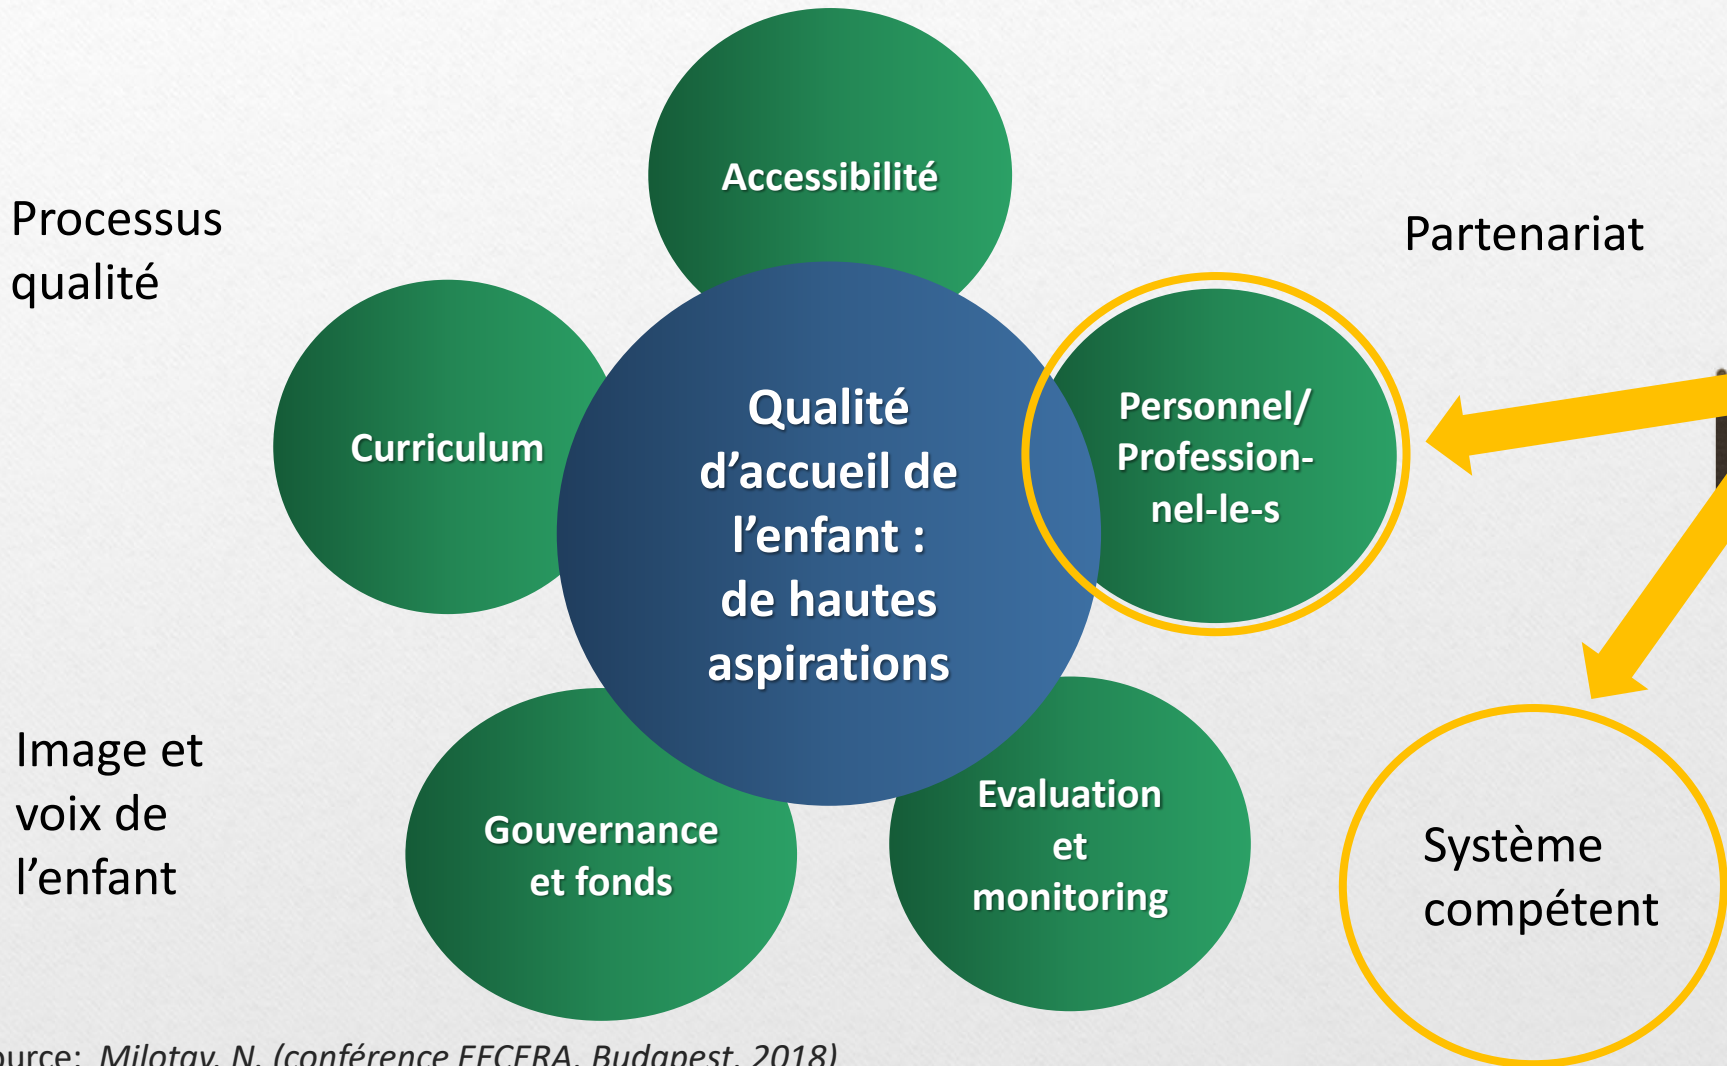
Processus qualité

Accessibilité

Partenariat

Curriculum

Qualité d'accueil de l'enfant : de hautes aspirations

Personnel/ Profession-nel-le-s

Image et voix de l'enfant

Gouvernance et fonds

Evaluation et monitoring

Système compétent

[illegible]urce: Milotay, N. (conférence EECERA, Budapest, 2018)